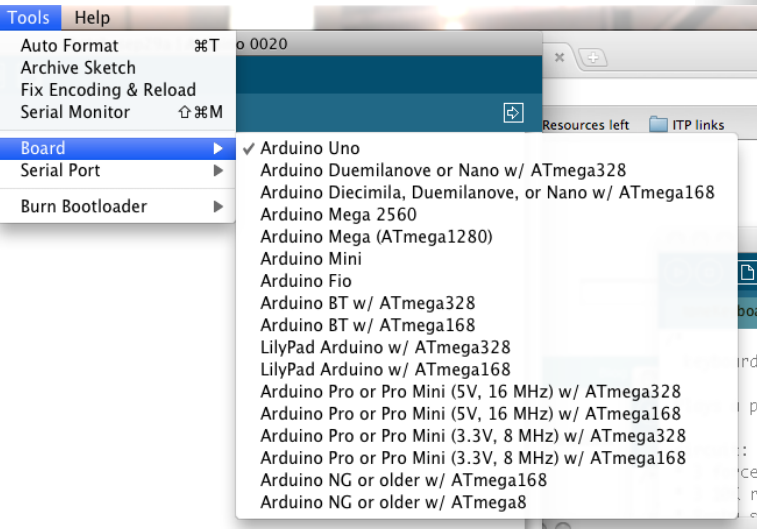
Tools Help
Auto Format ⌘T
Archive Sketch
Fix Encoding & Reload
Serial Monitor ⇧⌘M
Board
Serial Port
Burn Bootloader

o 0020
Resources left
ITP links

✓ Arduino Uno
Arduino Duemilanove or Nano w/ ATmega328
Arduino Diecimila, Duemilanove, or Nano w/ ATmega168
Arduino Mega 2560
Arduino Mega (ATmega1280)
Arduino Mini
Arduino Fio
Arduino BT w/ ATmega328
Arduino BT w/ ATmega168
LilyPad Arduino w/ ATmega328
LilyPad Arduino w/ ATmega168
Arduino Pro or Pro Mini (5V, 16 MHz) w/ ATmega328
Arduino Pro or Pro Mini (5V, 16 MHz) w/ ATmega168
Arduino Pro or Pro Mini (3.3V, 8 MHz) w/ ATmega328
Arduino Pro or Pro Mini (3.3V, 8 MHz) w/ ATmega168
Arduino NG or older w/ ATmega168
Arduino NG or older w/ ATmega8